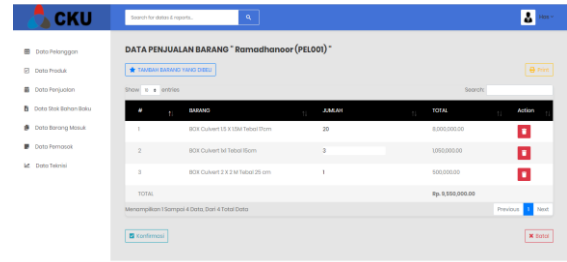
CKU

Search for datas & reports...

Hai

Data Pelanggan
Data Produk
Data Penjualan
Data Stok Bahan Baku
Data Barang Masuk
Data Pemasok
Data Telenior

DATA PENJUALAN BARANG " Ramadhanoor (PEL001) "

TAMBAH BARANG YANG DIBELI

Print

Show 10 entries

Search:

| # | BARANG | JUMLAH | TOTAL | Action |
|---|---|---|---|---|
| 1 | BOX Culvert 1.5 X 1.5M Tebal 17cm | 20 | 8,000,000.00 | |
| 2 | BOX Culvert 1x1 Tebal 15cm | 3 | 1,050,000.00 | |
| 3 | BOX Culvert 2 X 2 M Tebal 25 cm | 1 | 500,000.00 | |
| | TOTAL | | Rp. 9,550,000.00 | |

Menampilkan 1 Sampai 4 Data, Dari 4 Total Data

Previous 1 Next

Konfirmasi

Batal